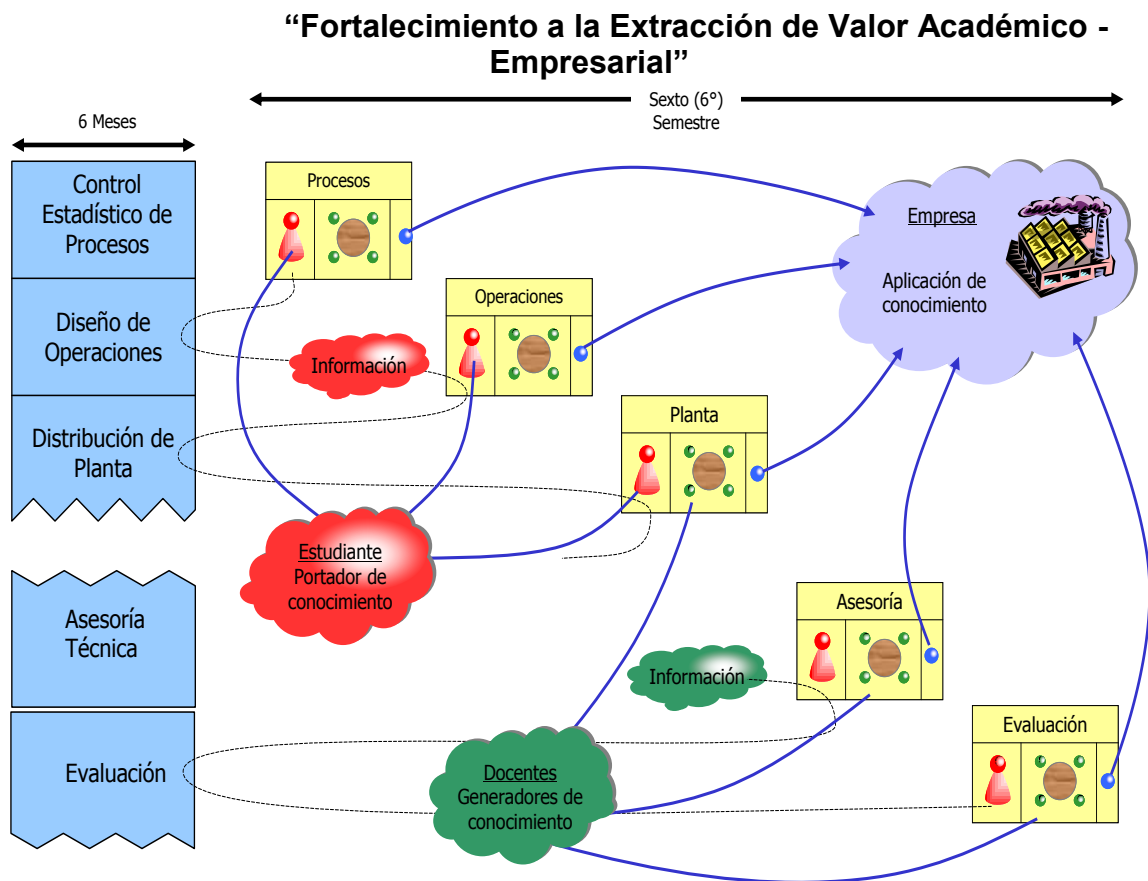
“Fortalecimiento a la Extracción de Valor Académico - Empresarial”

6 Meses

Sexto (6°) Semestre

Control Estadístico de Procesos

Diseño de Operaciones

Distribución de Planta

Asesoría Técnica

Evaluación

Procesos

Operaciones

Planta

Información

Estudiante
Portador de conocimiento

Empresa

Aplicación de conocimiento

Asesoría

Información

Evaluación

Docentes
Generadores de conocimiento